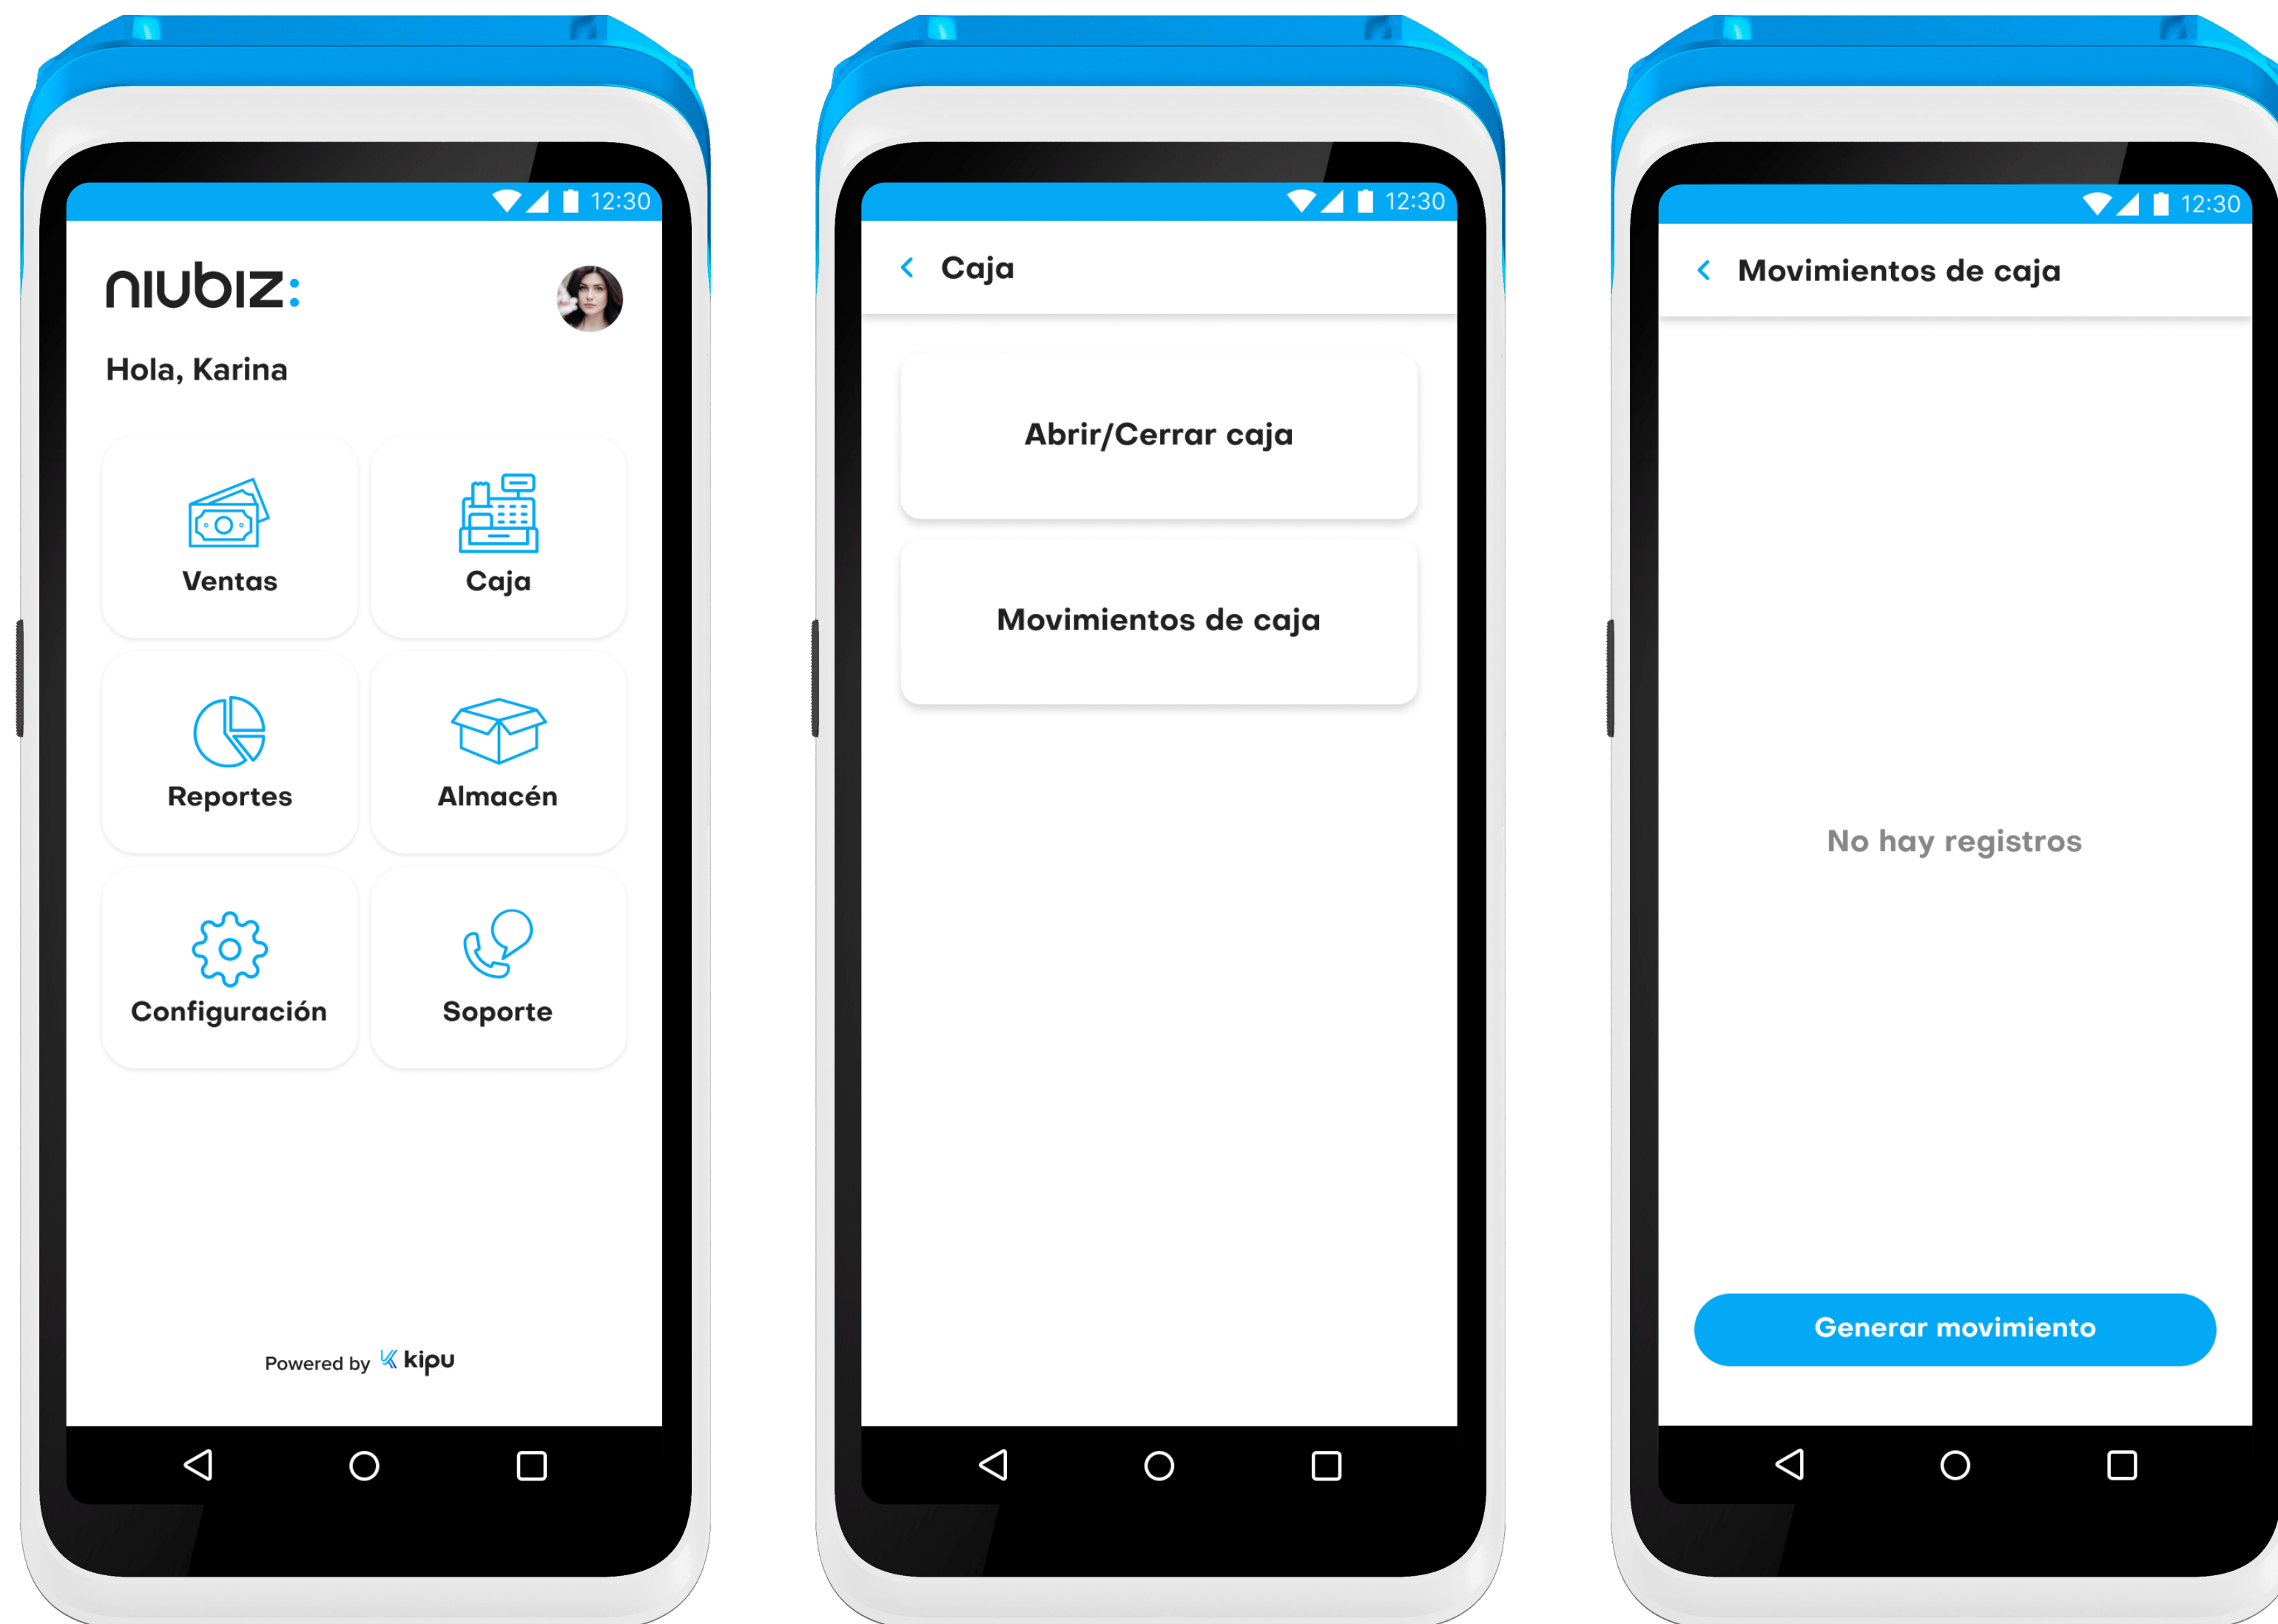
12:30

niubiz:

Hola, Karina

Ventas

Caja

Reportes

Almacén

Configuración

Soporte

Powered by kipu

12:30

Caja

Abrir/Cerrar caja

Movimientos de caja

12:30

Movimientos de caja

No hay registros

Generar movimiento